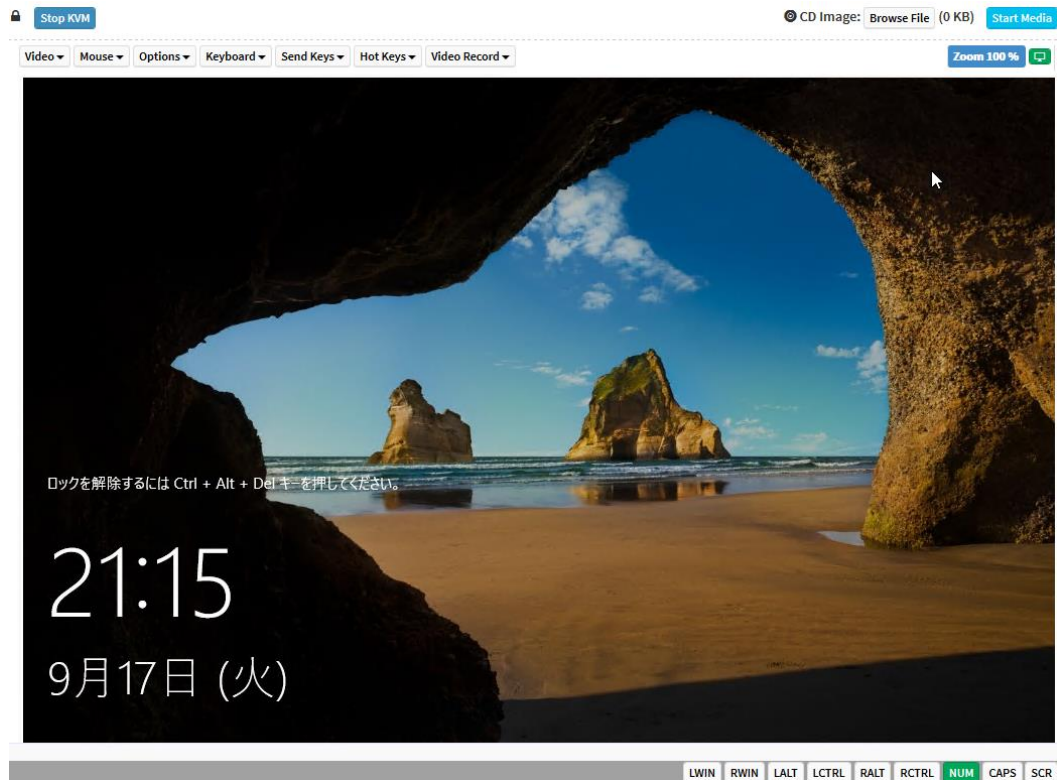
Stop KVM

CD Image: Browse File (0 KB) Start Media

Video ▾ Mouse ▾ Options ▾ Keyboard ▾ Send Keys ▾ Hot Keys ▾ Video Record ▾

Zoom 100 %

ロックを解除するには Ctrl + Alt + Del キーを押してください。

21:15

9月17日 (火)

LWIN RWIN LALT LCTRL RALT RCTRL NUM CAPS SCR